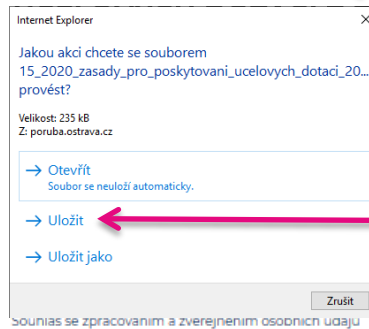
Internet Explorer

Jakou akci chcete se souborem 15_2020_zasady_pro_poskytovani_ucelovych_dotaci_20... provést?

Velikost: 235 kB
Z: poruba.ostrava.cz

→ Otevřít
Soubor se neuloží automaticky.

→ Uložit

→ Uložit jako

Zrušit

Souhlas se zpracováním a zveřejněním osobních údajů